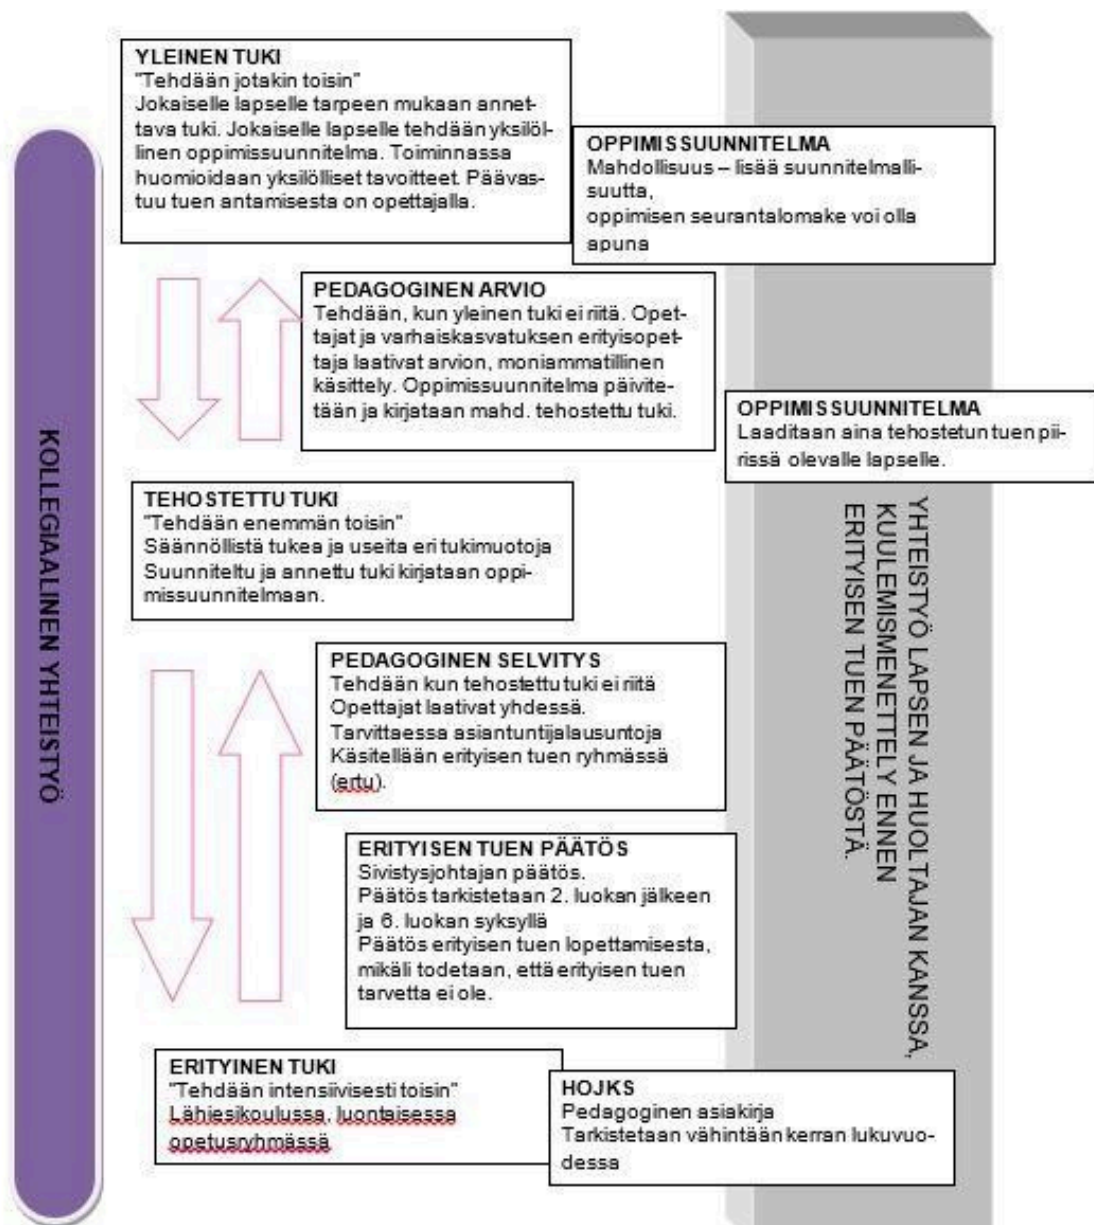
YLEINEN TUKI
"Tehdään jotakin toisin"
Jokaiselle lapselle tarpeen mukaan annettava tuki. Jokaiselle lapselle tehdään yksilöllinen oppimissuunnitelma. Toiminnassa huomioidaan yksilölliset tavoitteet. Päävastuu tuen antamisesta on opettajalla.

OPPIMISSUUNNITELMA
Mahdollisuus – lisää suunnitelmallisuutta,
oppimisen seurantalomake voi olla apuna

PEDAGOGINEN ARVIO
Tehdään, kun yleinen tuki ei riitä. Opettajat ja varhaiskasvatuksen erityisopettaja laativat arvion, moniammatillinen käsittely. Oppimissuunnitelma päivitetään ja kirjataan mahd. tehostettu tuki.

OPPIMISSUUNNITELMA
Laaditaan aina tehostetun tuen piirissä olevalle lapselle.

KOLLEGIAALINEN YHTEISTYÖ

TEHOSTETTU TUKI
"Tehdään enemmän toisin"
Säännöllistä tukea ja useita eri tukimuotoja
Suunniteltu ja annettu tuki kirjataan oppimissuunnitelmaan.

YHTEISTYÖ LAPSEN JA HUOLTAJAN KANSSA, KUULEMISMENETTELY ENNEN ERITYISEN TUEN PÄÄTÖSTÄ.

PEDAGOGINEN SELVITYS
Tehdään kun tehostettu tuki ei riitä
Opettajat laativat yhdessä.
Tarvittaessa asiantuntijalausuntoja
Käsitellään erityisen tuen ryhmässä (ertu).

ERITYISEN TUEN PÄÄTÖS
Sivistysjohtajan päätös.
Päätös tarkistetaan 2. luokan jälkeen ja 6. luokan syksyllä
Päätös erityisen tuen lopettamisesta, mikäli todetaan, että erityisen tuen tarvetta ei ole.

ERITYINEN TUKI
"Tehdään intensiivisesti toisin"
Lähiesikoulussa, luontaisessa opetusryhmässä

HOJKS
Pedagoginen asiakirja
Tarkistetaan vähintään kerran lukuvuodessa